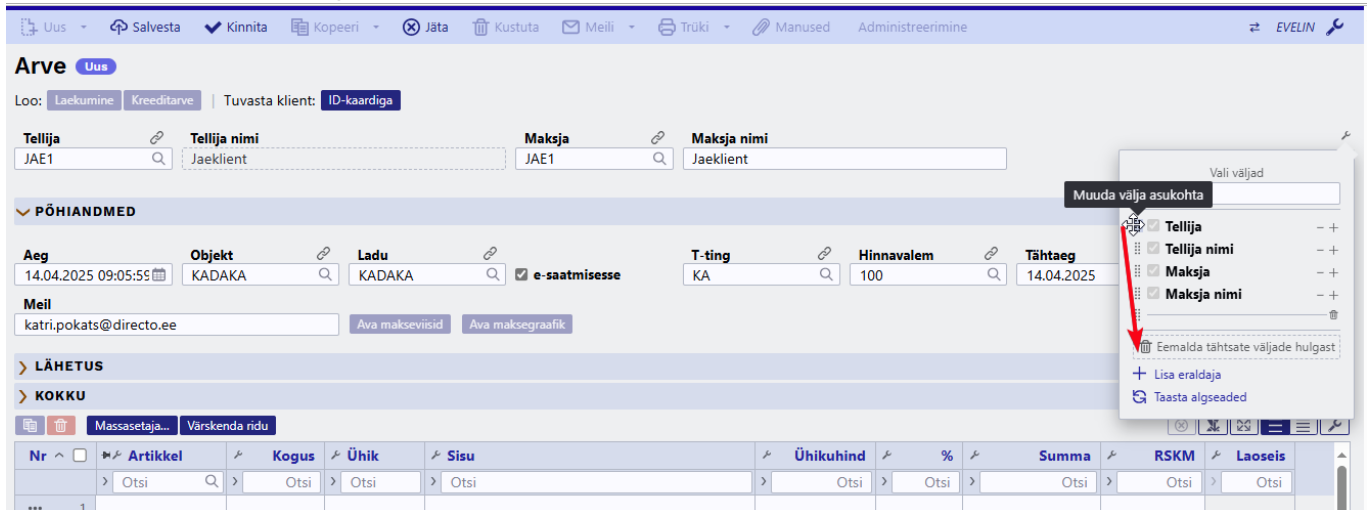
Uus Salvesta Kinnita Kopeeri Jäta Kustuta Meili Trüki Manused Administreerimine EVELIN

Arve Uus

Loo: Laekumine Kreeditarve | Tuvasta klient: ID-kaardiga

| Tellija | Tellija nimi | Maksja | Maksja nimi |
|---|---|---|---|
| JAE1 | Jaeklient | JAE1 | Jaeklient |

PÕHIANDMED

| Aeg | Objekt | Ladu | | T-ting | Hinnavalem | Tähtaeg |
|---|---|---|---|---|---|---|
| 14.04.2025 09:05:59 | KADAKA | KADAKA | e-saatmisesse | KA | 100 | 14.04.2025 |

Meil
katri.pokats@directo.ee
Ava makseviisid Ava maksegraafik

LÄHETUS

KOKKU

Massasetaja... Värskenda ridu

| Nr | Artikkel | Kogus | Ühik | Sisu | Ühikuhind | % | Summa | RSKM | Laoseis |
|---|---|---|---|---|---|---|---|---|---|
| | Otsi | Otsi | Otsi | Otsi | Otsi | Otsi | Otsi | Otsi | Otsi |

Vali väljad
Muuda välja asukohta
Tellija − +
Tellija nimi − +
Maksja − +
Maksja nimi − +
Eemalda tähtsate väljade hulgast
Lisa eraldaja
Taasta algseaded